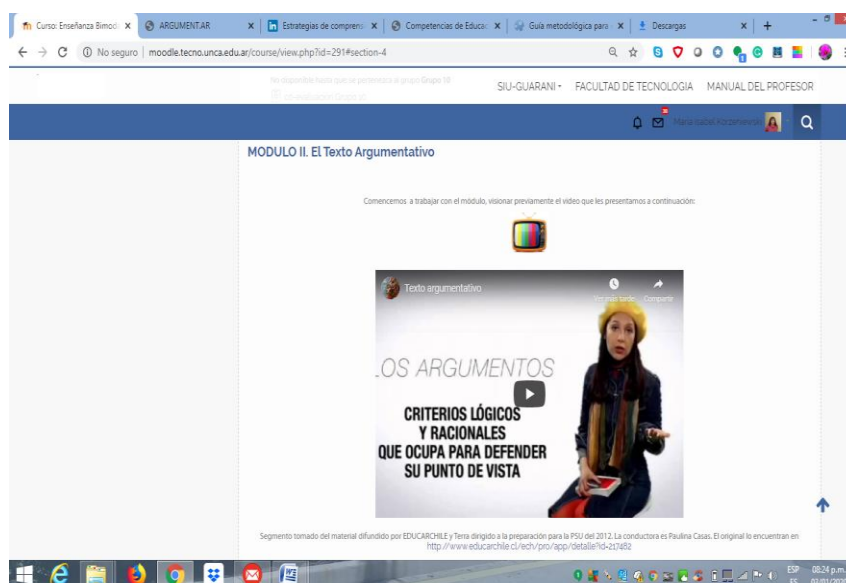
Curso: Enseñanza Bimod | ARGUMENTAR | Estrategias de compresi | Competencias de Educac | Guía metodológica para | Descargas

No seguro | moodle.tecno.unca.edu.ar/course/view.php?id=291#section-4

No disponible hasta que: se pertenezca al grupo Grupo 10

SIU-GUARANI · FACULTAD DE TECNOLOGIA MANUAL DEL PROFESOR

Maria Isabel Korzeniewski

MODULO II. El Texto Argumentativo

Comencemos a trabajar con el módulo, visionar previamente el video que les presentamos a continuación:

Texto argumentativo

Ver más tarde Compartir

LOS ARGUMENTOS

CRITERIOS LÓGICOS Y RACIONALES QUE OCUPA PARA DEFENDER SU PUNTO DE VISTA

Segmento tomado del material difundido por EDUCARCHILE y Terra dirigido a la preparación para la PSU del 2012. La conductora es Paulina Casas. El original lo encuentran en http://www.educarchile.cl/ech/pro/app/detalle?id=217482

ESP 08:24 p.m.